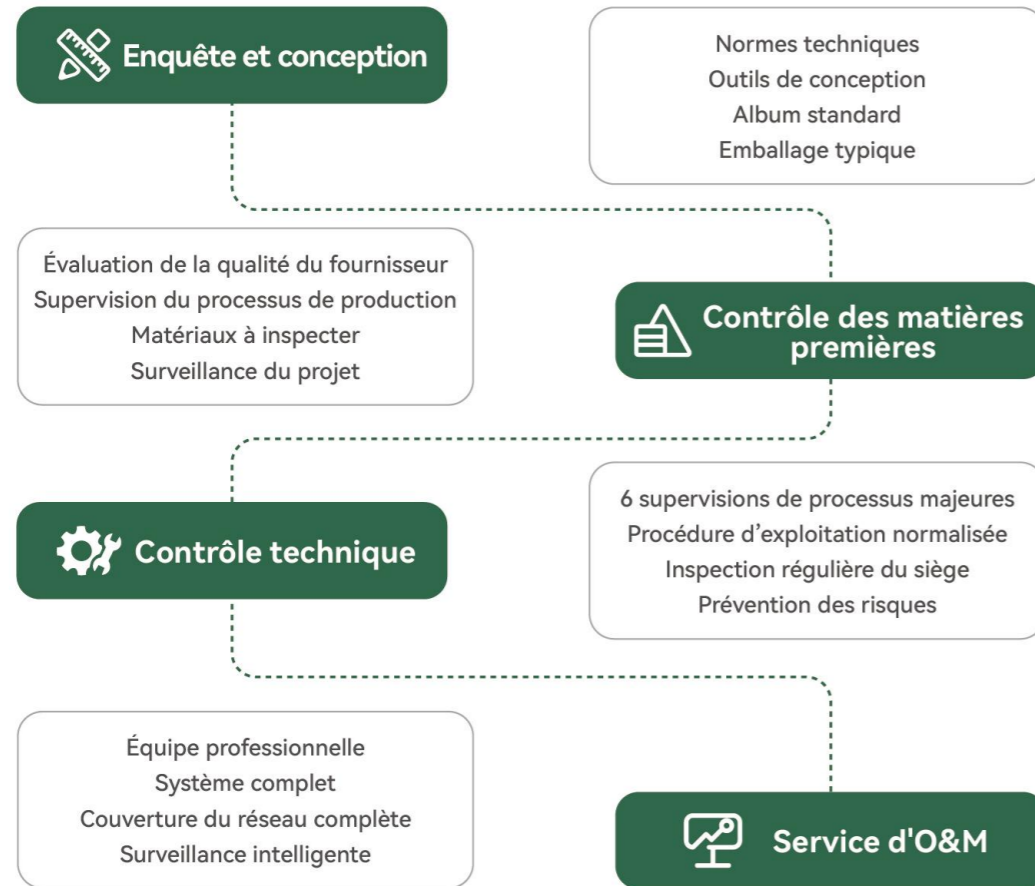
Enquête et conception

Normes techniques
Outils de conception
Album standard
Emballage typique

Évaluation de la qualité du fournisseur
Supervision du processus de production
Matériaux à inspecter
Surveillance du projet

Contrôle des matières premières

Contrôle technique

6 supervisions de processus majeures
Procédure d'exploitation normalisée
Inspection régulière du siège
Prévention des risques

Équipe professionnelle
Système complet
Couverture du réseau complète
Surveillance intelligente

Service d'O&M